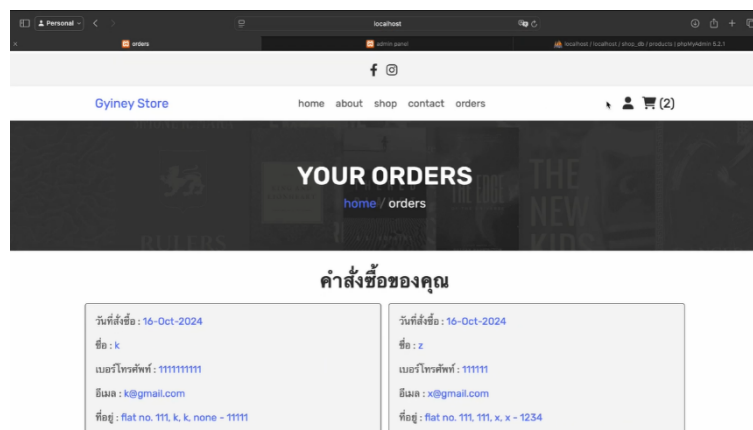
Personal

localhost

orders

admin panel

localhost / localhost / shop_db / products | phpMyAdmin 5.2.1

Gyiney Store

home about shop contact orders

(2)

YOUR ORDERS

home / orders

คำสั่งซื้อของคุณ

วันที่สั่งซื้อ : 16-Oct-2024

ชื่อ : k

เบอร์โทรศัพท์ : 1111111111

อีเมล : k@gmail.com

ที่อยู่ : flat no. 111, k, k, none - 11111

วันที่สั่งซื้อ : 16-Oct-2024

ชื่อ : z

เบอร์โทรศัพท์ : 111111

อีเมล : x@gmail.com

ที่อยู่ : flat no. 111, 111, x, x - 1234